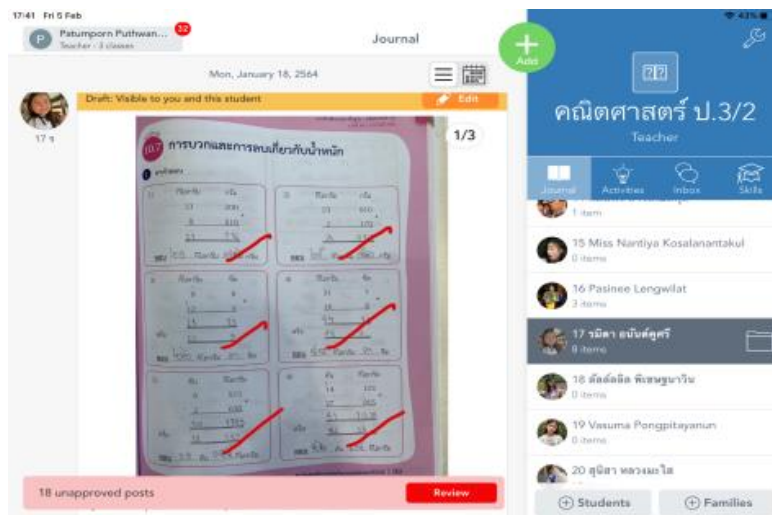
17:41 Fri 5 Feb

P Patumporn Puthwan... 32
Teacher · 3 classes

Journal

Add

43%

Mon, January 18, 2564

17 ร

Draft: Visible to you and this student

Edit

1/3

10.7 การบวกและการลบเกี่ยวกับน้ำหนัก

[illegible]

คณิตศาสตร์ ป.3/2

Teacher

Journal Activities Inbox Skills

1 item

15 Miss Nantiya Kosalanantakul
0 items

16 Pasinee Lengwilat
3 items

17 รมิดา อนันต์ศุศรี
0 items

18 ลัลล์ลลิล พิเชษฐนาวิน
0 items

19 Vasuma Pongpitayanun
0 items

20 สุนิสา หลวงมะไล

18 unapproved posts

Review

Students

Families